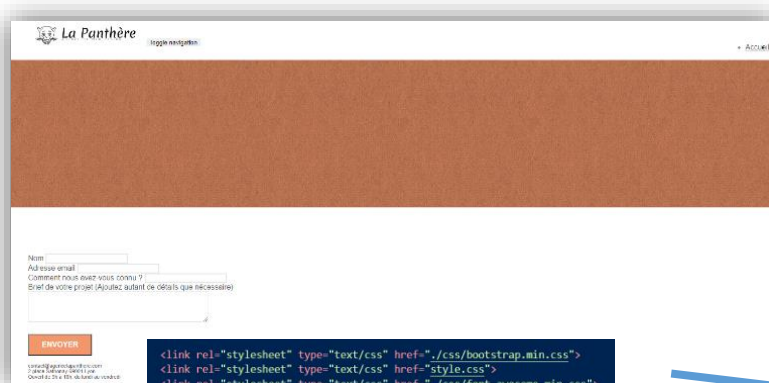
La Panthère

Toggle navigation

• Accueil

Nom
Adresse email
Comment nous avez-vous connu ?
Brief de votre projet (Ajoutez autant de détails que nécessaire)

ENVOYER

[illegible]

<link rel="stylesheet" type="text/css" href="./css/bootstrap.min.css">
<link rel="stylesheet" type="text/css" href="style.css">
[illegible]